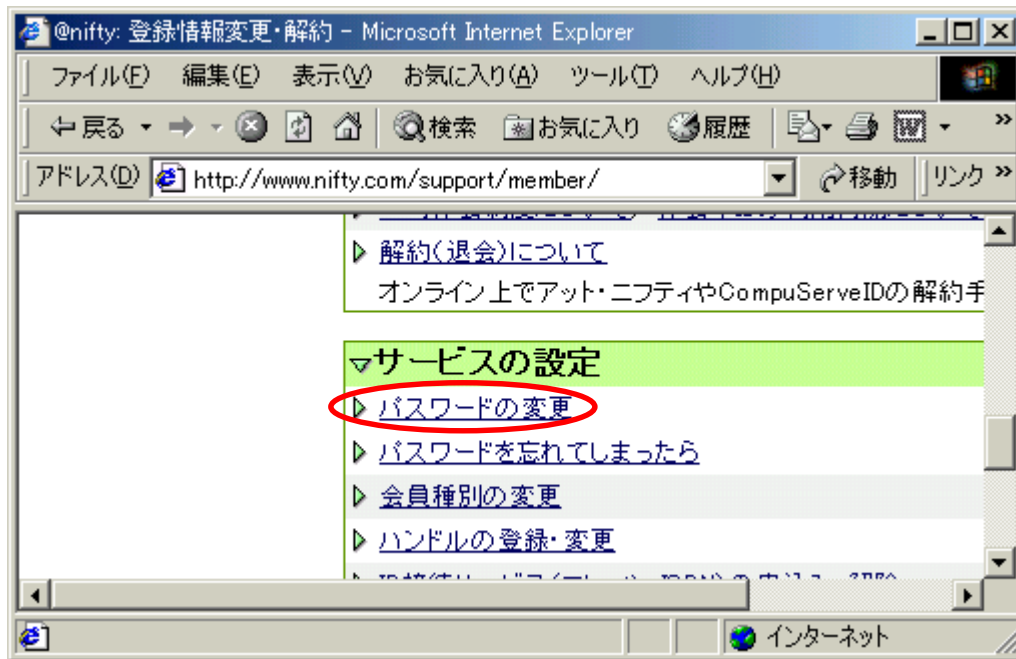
@nifty: 登録情報変更・解約 - Microsoft Internet Explorer

ファイル(F) 編集(E) 表示(V) お気に入り(A) ツール(T) ヘルプ(H)

戻る 検索 お気に入り 履歴

アドレス(D) http://www.nifty.com/support/member/ 移動 リンク

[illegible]

解約(退会)について

オンライン上でアット・ニフティやCompuServeIDの解約手

サービスの設定

パスワードの変更

パスワードを忘れてしまったら

会員種別の変更

ハンドルの登録・変更

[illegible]

インターネット